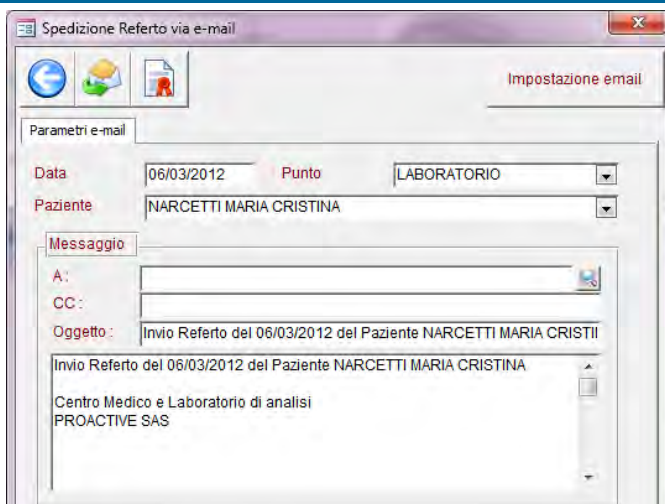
Spedizione Referto via e-mail

Impostazione email

Parametri e-mail

Data 06/03/2012 Punto LABORATORIO

Paziente NARCETTI MARIA CRISTINA

Messaggio

A:

CC:

Oggetto: Invio Referto del 06/03/2012 del Paziente NARCETTI MARIA CRISTII

Invio Referto del 06/03/2012 del Paziente NARCETTI MARIA CRISTINA

Centro Medico e Laboratorio di analisi
PROACTIVE SAS